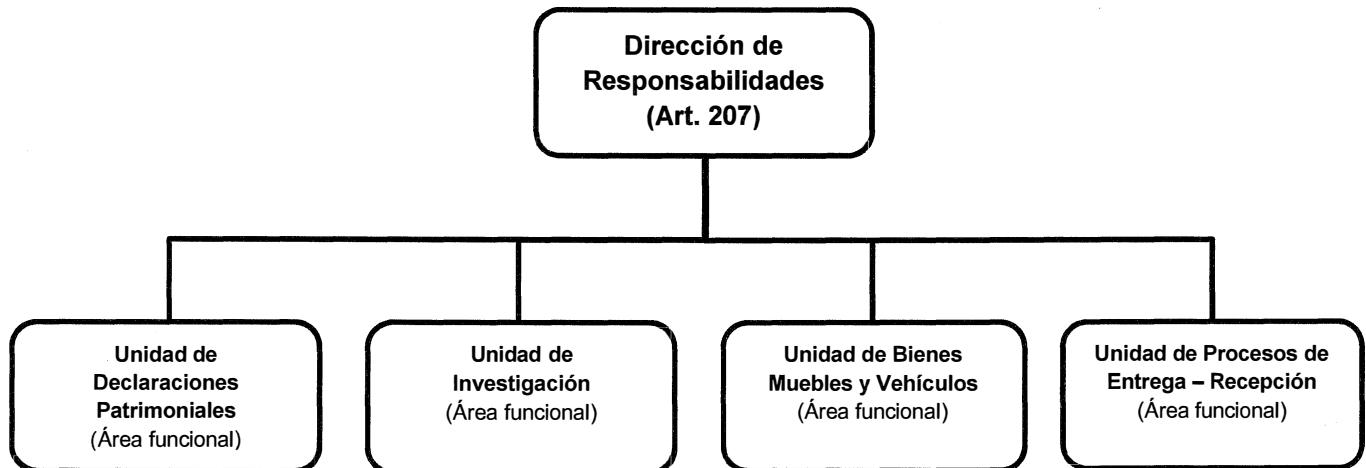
Dirección de Responsabilidades (Art. 207)

Unidad de Declaraciones Patrimoniales (Área funcional)

Unidad de Investigación (Área funcional)

Unidad de Bienes Muebles y Vehículos (Área funcional)

Unidad de Procesos de Entrega – Recepción (Área funcional)